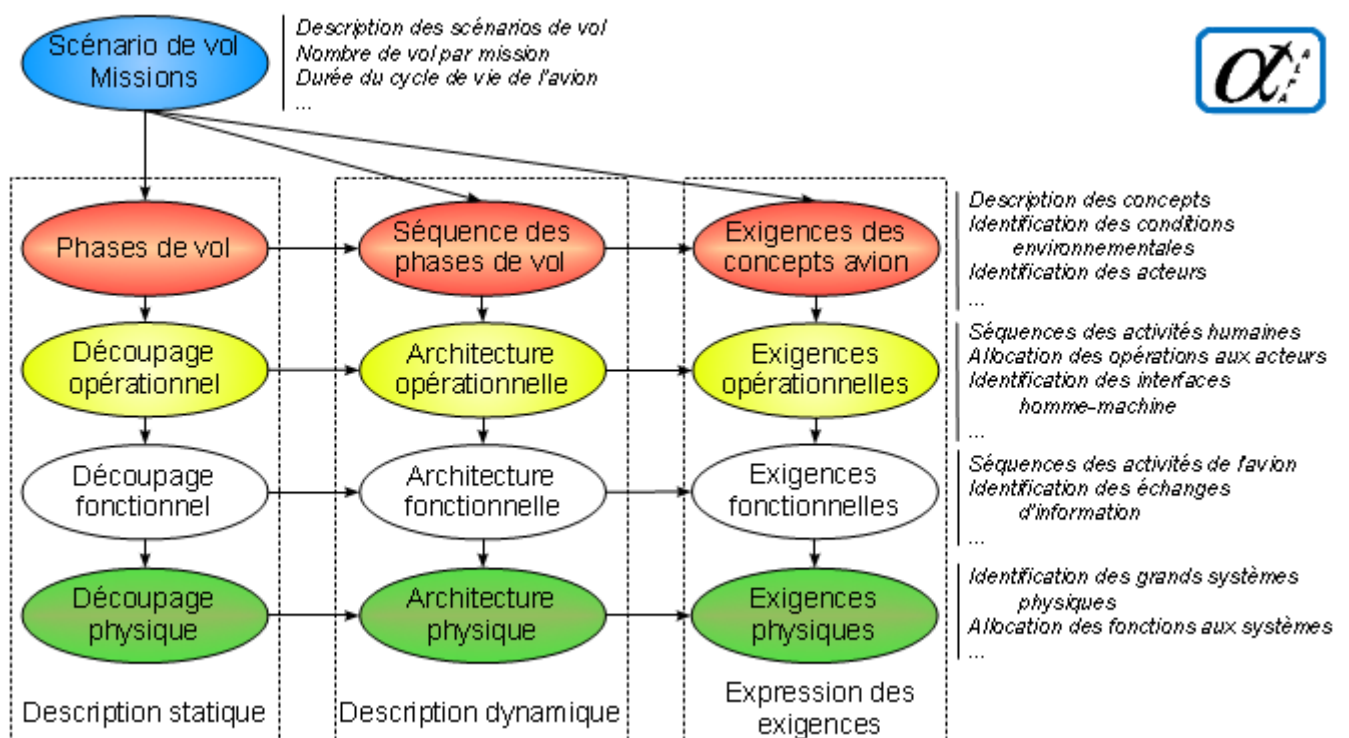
Scénario de vol
Missions

Description des scénarios de vol
Nombre de vol par mission
Durée du cycle de vie de l'avion
...

$\alpha$

Phases de vol

Séquence des phases de vol

Exigences des concepts avion

Description des concepts
Identification des conditions environnementales
Identification des acteurs
...

Découpage opérationnel

Architecture opérationnelle

Exigences opérationnelles

Séquences des activités humaines
Allocation des opérations aux acteurs
Identification des interfaces homme-machine
...

Découpage fonctionnel

Architecture fonctionnelle

Exigences fonctionnelles

Séquences des activités de l'avion
Identification des échanges d'information
...

Découpage physique

Architecture physique

Exigences physiques

Identification des grands systèmes physiques
Allocation des fonctions aux systèmes
...

Description statique

Description dynamique

Expression des exigences